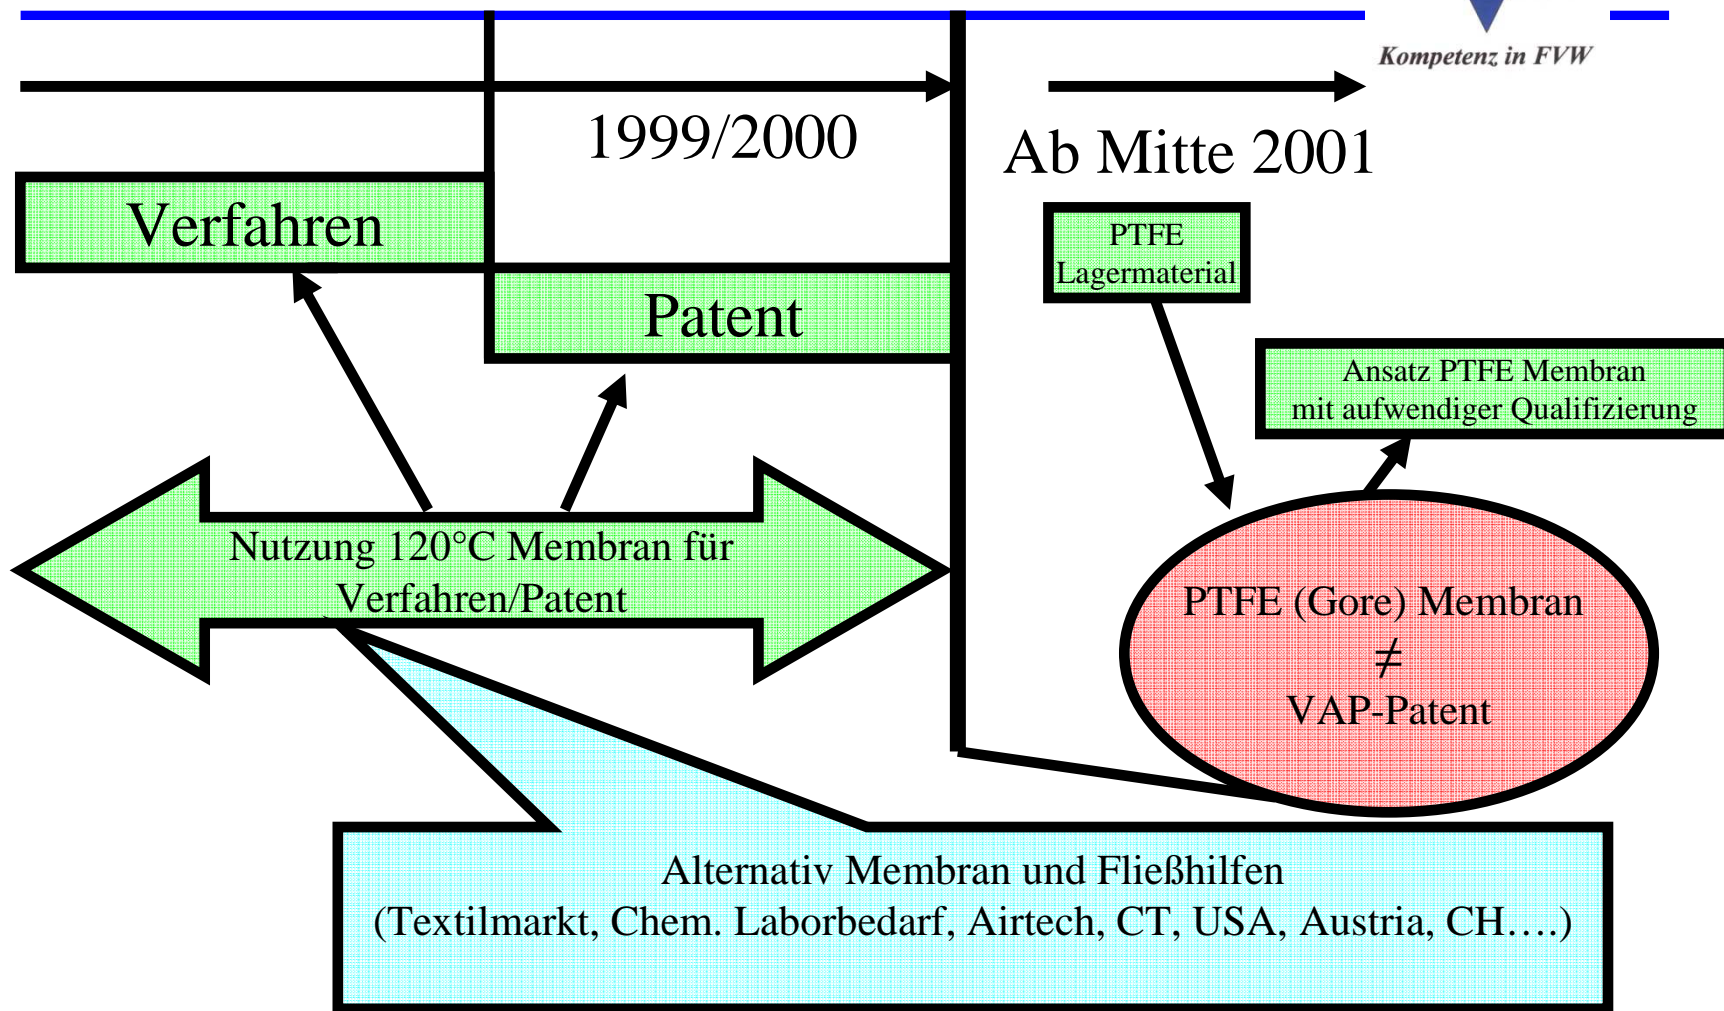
Kompetenz in FVW

1999/2000

Ab Mitte 2001

Verfahren

Patent

PTFE Lagermaterial

Ansatz PTFE Membran mit aufwendiger Qualifizierung

Nutzung 120°C Membran für Verfahren/Patent

PTFE (Gore) Membran
$\neq$
VAP-Patent

Alternativ Membran und Fließhilfen
(Textilmarkt, Chem. Laborbedarf, Airtech, CT, USA, Austria, CH….)